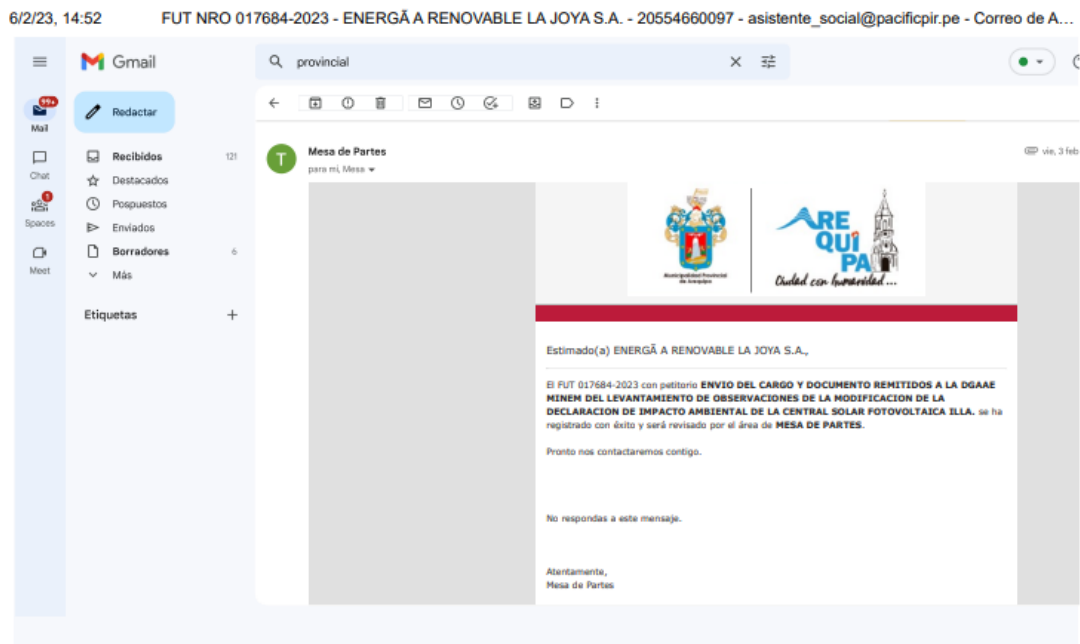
6/2/23, 14:52 FUT NRO 017684-2023 - ENERGÃ A RENOVABLE LA JOYA S.A. - 20554660097 - asistente_social@pacificpir.pe - Correo de A...

Gmail

provincial

99+
Mail

Chat

1
Spaces

Meet

Redactar

Recibidos 121
Destacados
Pospuestos
Enviados
Borradores 6
Más

Etiquetas +

Mesa de Partes
para mí, Mesa

vie, 3 feb

Municipalidad Provincial de Arequipa

ARE QUI PA
Ciudad con humanidad...

Estimado(a) ENERGÃ A RENOVABLE LA JOYA S.A.,

El FUT 017684-2023 con petitorio **ENVIO DEL CARGO Y DOCUMENTO REMITIDOS A LA DGAAE MINEM DEL LEVANTAMIENTO DE OBSERVACIONES DE LA MODIFICACION DE LA DECLARACION DE IMPACTO AMBIENTAL DE LA CENTRAL SOLAR FOTOVOLTAICA ILLA.** se ha registrado con éxito y será revisado por el área de **MESA DE PARTES**.

Pronto nos contactaremos contigo.

No respondas a este mensaje.

Atentamente,
Mesa de Partes